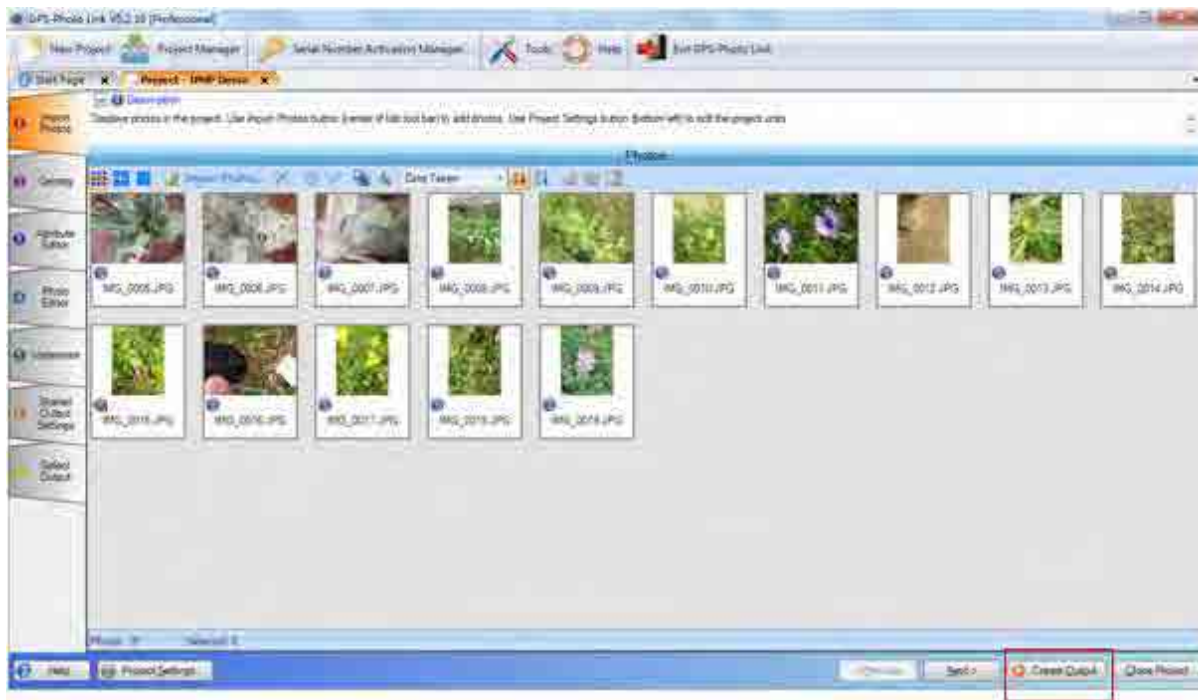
GPS-Photo Link 952.10 [Professional]

New Project
Project Manager
Serial Number Activation Manager
Tools
Help
Exit GPS-Photo Link

Start Page
Project - UNIF Demo

Import Photos
Geotag
Attribute Editor
Photo Editor
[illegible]
Shared Output Settings
Select Output

Description
Displays photos in the project. Use Import Photos button (center of tab tool bar) to add photos. Use Project Settings button (bottom left) to edit the project units

Photos

Import Photos
Date Taken

IMG_0005.JPG
IMG_0006.JPG
IMG_0007.JPG
IMG_0008.JPG
IMG_0009.JPG
IMG_0010.JPG
IMG_0011.JPG
IMG_0012.JPG
IMG_0013.JPG
IMG_0014.JPG
IMG_0015.JPG
IMG_0016.JPG
IMG_0017.JPG
IMG_0018.JPG
IMG_0019.JPG

Photos: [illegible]
Selected: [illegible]

Help
Project Settings
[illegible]
Next >
Create Output
Close Project